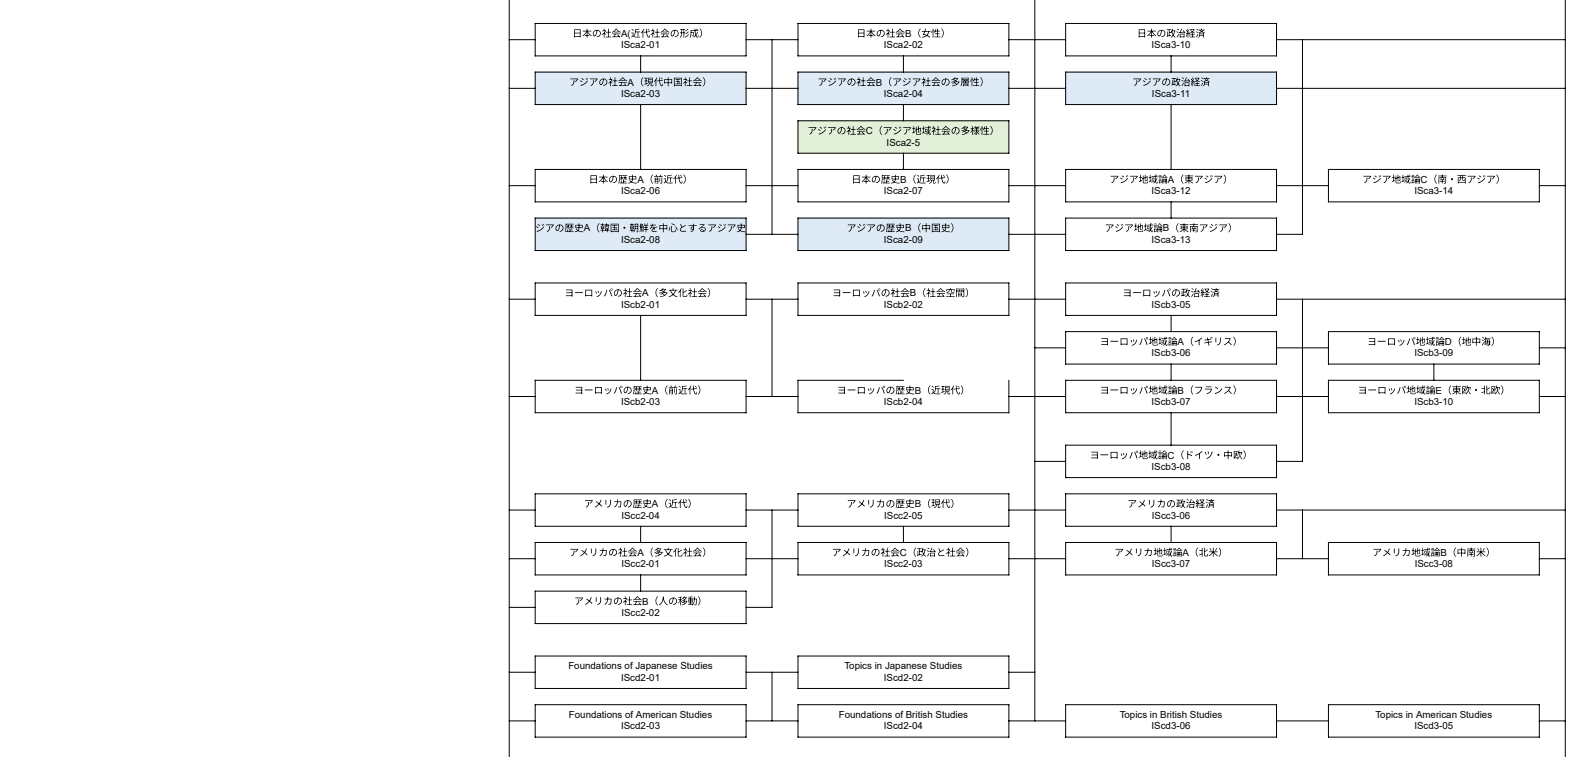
日本の社会A(近代社会の形成)
ISca2-01

日本の社会B（女性）
ISca2-02

日本の政治経済
ISca3-10

アジアの社会A（現代中国社会）
ISca2-03

アジアの社会B（アジア社会の多層性）
ISca2-04

アジアの政治経済
ISca3-11

アジアの社会C（アジア地域社会の多様性）
ISca2-5

日本の歴史A（前近代）
ISca2-06

日本の歴史B（近現代）
ISca2-07

アジア地域論A（東アジア）
ISca3-12

アジア地域論C（南・西アジア）
ISca3-14

ジアの歴史A（韓国・朝鮮を中心とするアジア史
ISca2-08

アジアの歴史B（中国史）
ISca2-09

アジア地域論B（東南アジア）
ISca3-13

ヨーロッパの社会A（多文化社会）
IScb2-01

ヨーロッパの社会B（社会空間）
IScb2-02

ヨーロッパの政治経済
IScb3-05

ヨーロッパ地域論A（イギリス）
IScb3-06

ヨーロッパ地域論D（地中海）
IScb3-09

ヨーロッパの歴史A（前近代）
IScb2-03

ヨーロッパの歴史B（近現代）
IScb2-04

ヨーロッパ地域論B（フランス）
IScb3-07

ヨーロッパ地域論E（東欧・北欧）
IScb3-10

ヨーロッパ地域論C（ドイツ・中欧）
IScb3-08

アメリカの歴史A（近代）
IScc2-04

アメリカの歴史B（現代）
IScc2-05

アメリカの政治経済
IScc3-06

アメリカの社会A（多文化社会）
IScc2-01

アメリカの社会C（政治と社会）
IScc2-03

アメリカ地域論A（北米）
IScc3-07

アメリカ地域論B（中南米）
IScc3-08

アメリカの社会B（人の移動）
IScc2-02

Foundations of Japanese Studies
IScd2-01

Topics in Japanese Studies
IScd2-02

Foundations of American Studies
IScd2-03

Foundations of British Studies
IScd2-04

Topics in British Studies
IScd3-06

Topics in American Studies
IScd3-05